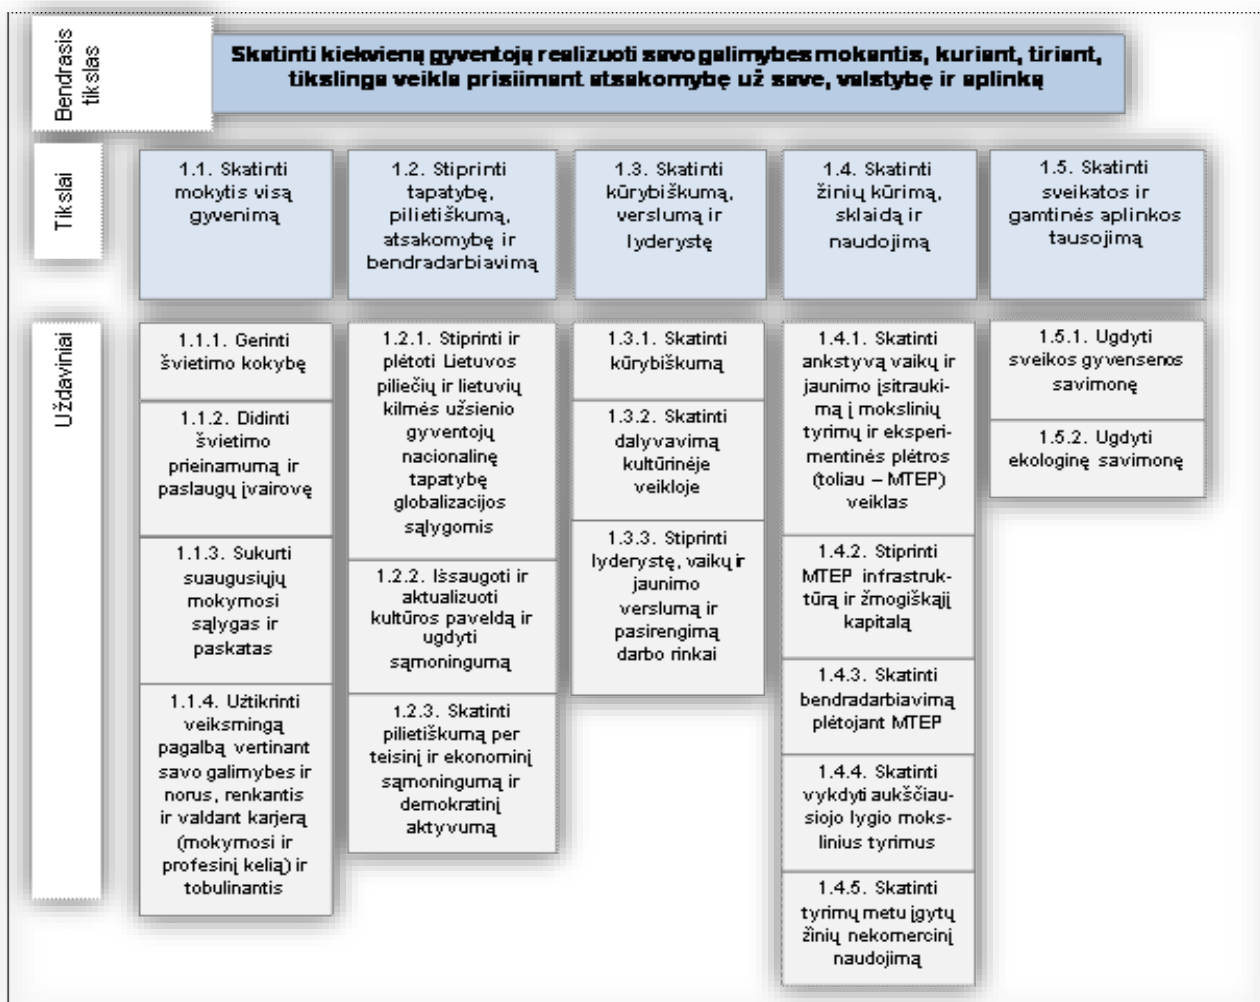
Bendrasis tikslas

Skatinti kiekvieną gyventoją realizuoti savo galimybes mokantis, kuriant, tiriant, tikslinga veikla prisiimant atsakomybę už save, valstybę ir aplinką

Tikslai

1.1. Skatinti mokytis visą gyvenimą

1.2. Stiprinti tapatybę, pilietiškumą, atsakomybę ir bendradarbiavimą

1.3. Skatinti kūrybiškumą, verslumą ir lyderystę

1.4. Skatinti žinių kūrimą, sklaidą ir naudojimą

1.5. Skatinti sveikatos ir gamtinės aplinkos tausojimą

Uždaviniai

1.1.1. Gerinti švietimo kokybę

1.1.2. Didinti švietimo prieinamumą ir paslaugų įvairovę

1.1.3. Sukurti suaugusiųjų mokymosi sąlygas ir paskatas

1.1.4. Užtikrinti veiksmingą pagalbą vertinant savo galimybes ir norus, renkantis ir valdant karjerą (mokymosi ir profesinį kelią) ir tobulinantis

1.2.1. Stiprinti ir plėtoti Lietuvos piliečių ir lietuvių kilmės užsienio gyventojų nacionalinę tapatybę globalizacijos sąlygomis

1.2.2. Išsaugoti ir aktualizuoti kultūros paveldą ir ugdyti sąmoningumą

1.2.3. Skatinti pilietiškumą per teisinį ir ekonominį sąmoningumą ir demokratinį aktyvumą

1.3.1. Skatinti kūrybiškumą

1.3.2. Skatinti dalyvavimą kultūrinėje veikloje

1.3.3. Stiprinti lyderystę, vaikų ir jaunimo verslumą ir pasirengimą darbo rinkai

1.4.1. Skatinti ankstyvą vaikų ir jaunimo įsitraukimą į mokslinių tyrimų ir eksperimentinės plėtros (toliau – MTEP) veiklas

1.4.2. Stiprinti MTEP infrastruktūrą ir žmogiškąjį kapitalą

1.4.3. Skatinti bendradarbiavimą plėtojant MTEP

1.4.4. Skatinti vykdyti aukščiausiojo lygio mokslinius tyrimus

1.4.5. Skatinti tyrimų metu įgytų žinių nekomercinį naudojimą

1.5.1. Ugdyti sveikos gyvensenos savimonę

1.5.2. Ugdyti ekologinę savimonę